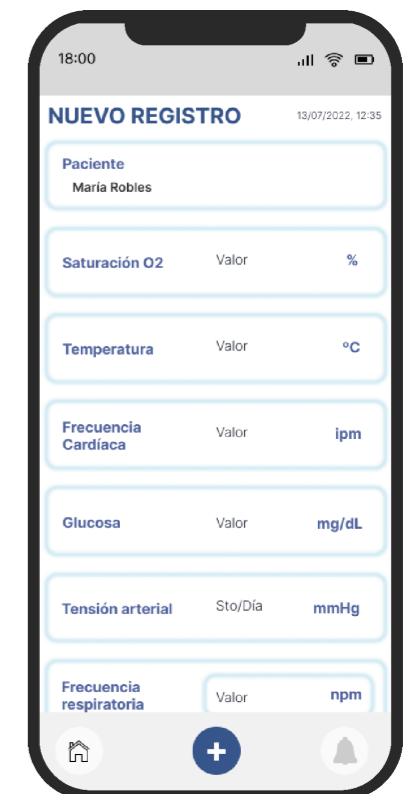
18:00

NUEVO REGISTRO 13/07/2022, 12:35

Paciente
María Robles

Saturación O2 Valor %

Temperatura Valor °C

Frecuencia Cardíaca Valor ipm

Glucosa Valor mg/dL

Tensión arterial Sto/Día mmHg

Frecuencia respiratoria Valor npm

+